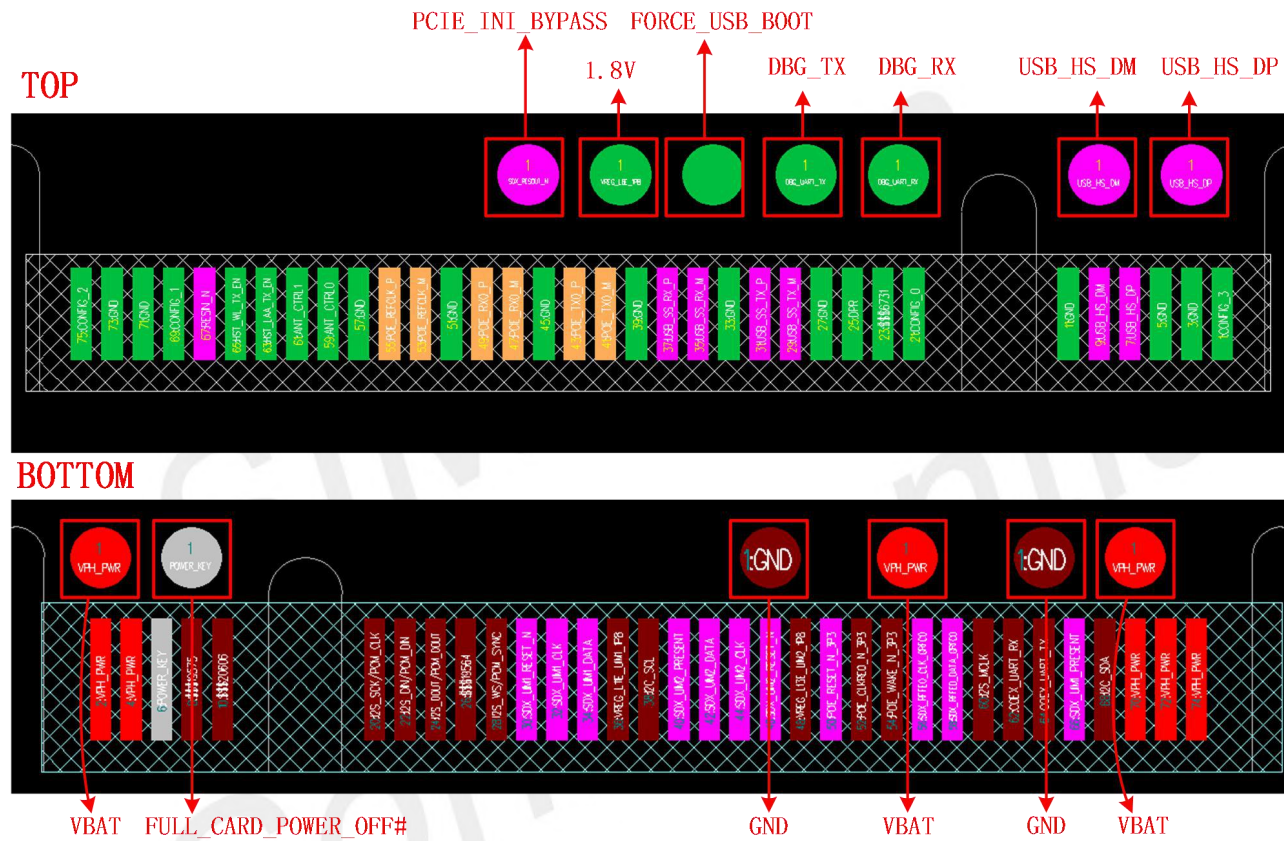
PCIE_INI_BYPASS FORCE_USB_BOOT

TOP

1.8V DBG_TX DBG_RX USB_HS_DM USB_HS_DP

1 SDX_RESOUT_N
1 VREG_L8E_1P8
1 DBG_UART_TX
1 DBG_UART_RX
1 USB_HS_DM
1 USB_HS_DP

75 CONFIG_2
73 GND
71 GND
69 CONFIG_1
67 RESIN_N
65 HST_WL_TX_EN
63 HST_LAA_TX_EN
61 ANT_CTRL1
59 ANT_CTRL0
57 GND
55 PCIE_REFCLK_P
53 PCIE_REFCLK_M
51 GND
49 PCIE_RX0_P
47 PCIE_RX0_M
45 GND
43 PCIE_TX0_P
41 PCIE_TX0_M
39 GND
37 USB_SS_RX_P
35 USB_SS_RX_M
33 GND
31 USB_SS_TX_P
29 USB_SS_TX_M
27 GND
25 DPR
23 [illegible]
21 CONFIG_0
11 GND
9 USB_HS_DM
7 USB_HS_DP
5 GND
3 GND
1 CONFIG_3

BOTTOM

1 VPH_PWR
1 POWER_KEY
1:GND
1 VPH_PWR
1:GND
1 VPH_PWR

2 VPH_PWR
4 VPH_PWR
6 POWER_KEY
8 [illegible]
10 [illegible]
20 I2S_SCK/PCM_CLK
22 I2S_DIN/PCM_DIN
24 I2S_DOUT/PCM_DOUT
26 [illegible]
28 I2S_WS/PCM_SYNC
30 SDX_UIM1_RESET_N
32 SDX_UIM1_CLK
34 SDX_UIM1_DATA
36 VREG_L11E_UIM1_1P8
38 I2C_SCL
40 SDX_UIM2_PRESENT
42 SDX_UIM2_DATA
44 SDX_UIM2_CLK
46 SDX_UIM2_RESET_N
48 VREG_L12E_UIM2_1P8
50 PCIE_RESET_N_3P3
52 PCIE_CLKREQ_N_3P3
54 PCIE_WAKE_N_3P3
56 SDX_MIPI_CLK_GPIO
58 SDX_MIPI_DATA_GPIO
60 I2S_MCLK
62 COEX_UART_RX
64 COEX_UART_TX
66 SDX_UIM1_PRESENT
68 I2C_SDA
70 VPH_PWR
72 VPH_PWR
74 VPH_PWR

VBAT FULL_CARD_POWER_OFF# GND VBAT GND VBAT